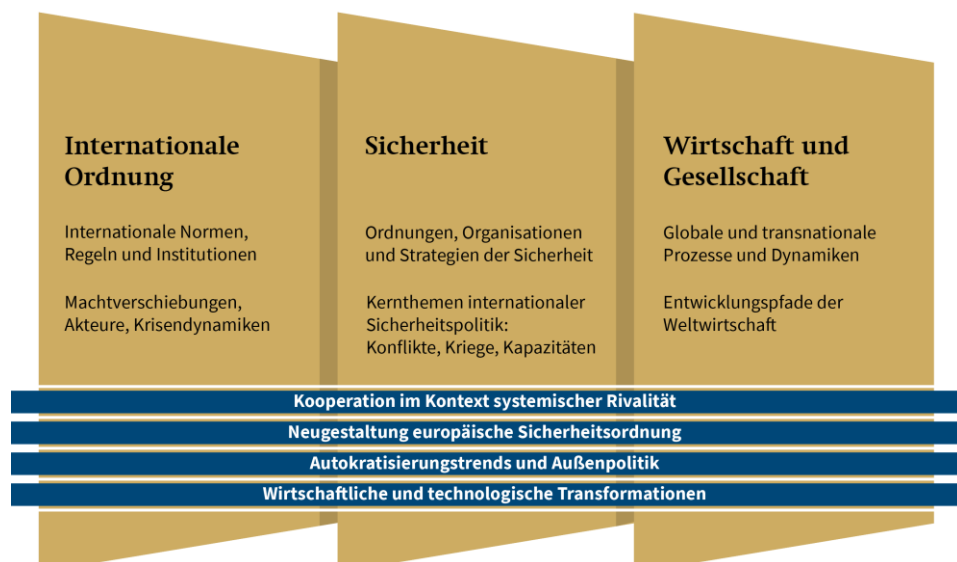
Internationale Ordnung

Internationale Normen, Regeln und Institutionen

Machtverschiebungen, Akteure, Krisendynamiken

Sicherheit

Ordnungen, Organisationen und Strategien der Sicherheit

Kernthemen internationaler Sicherheitspolitik: Konflikte, Kriege, Kapazitäten

Wirtschaft und Gesellschaft

Globale und transnationale Prozesse und Dynamiken

Entwicklungspfade der Weltwirtschaft

Kooperation im Kontext systemischer Rivalität

Neugestaltung europäische Sicherheitsordnung

Autokratisierungstrends und Außenpolitik

Wirtschaftliche und technologische Transformationen